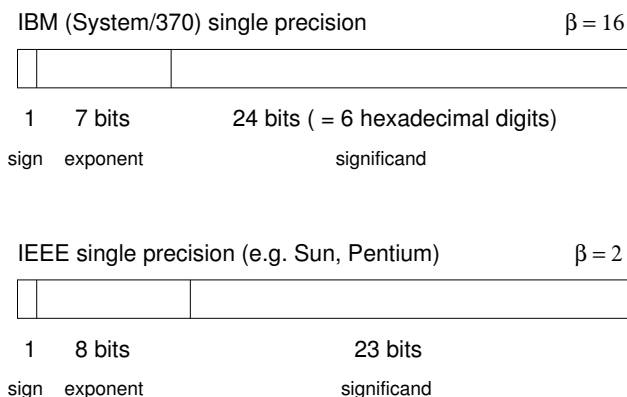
IBM (System/370) single precision $\beta = 16$

1 7 bits 24 bits ( = 6 hexadecimal digits)

sign exponent significand

IEEE single precision (e.g. Sun, Pentium) $\beta = 2$

1 8 bits 23 bits

sign exponent significand